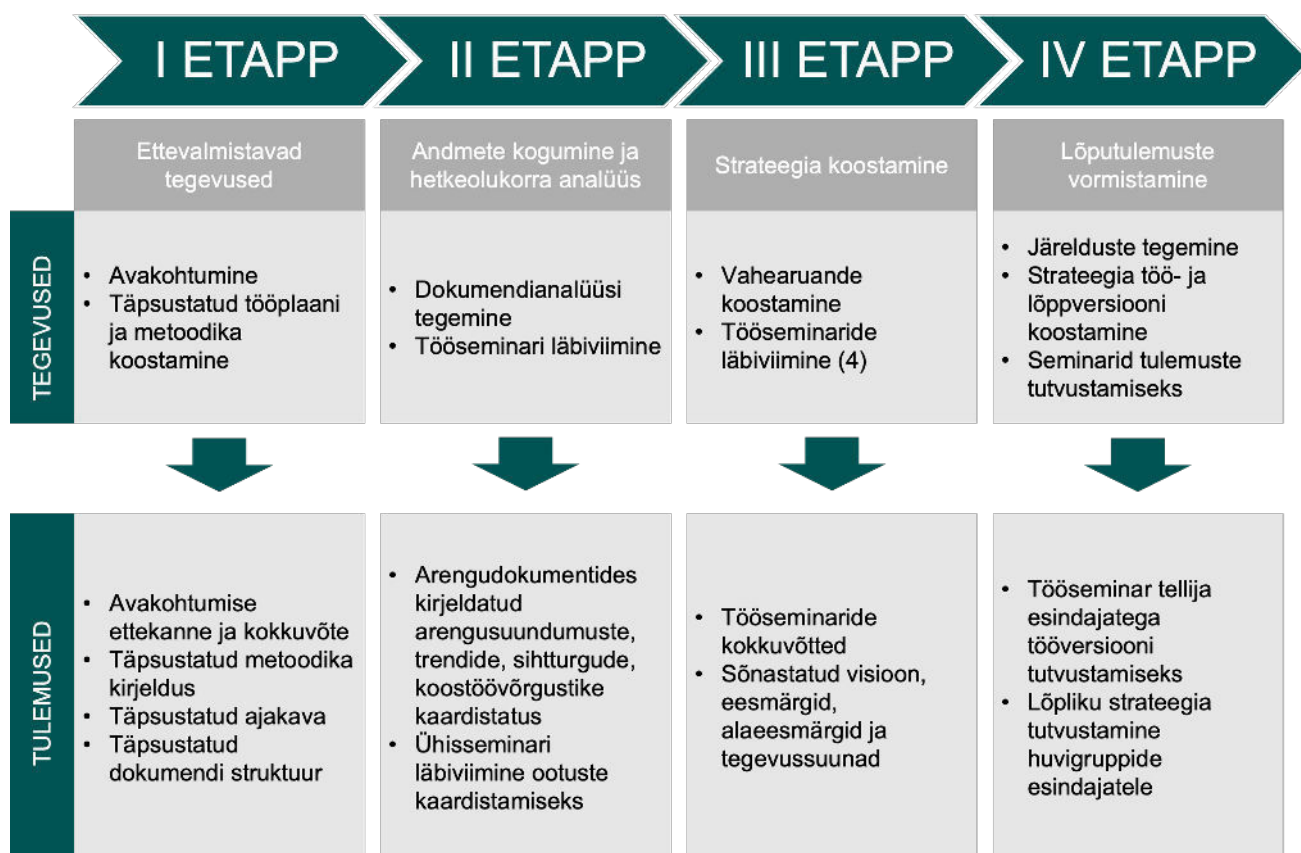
I ETAPP

II ETAPP

III ETAPP

IV ETAPP

Ettevalmistavad tegevused

Andmete kogumine ja hetkeolukorra analüüs

Strateegia koostamine

Lõputulemuste vormistamine

TEGEVUSED

- Avakohtumine
- Täpsustatud tööplaani ja metoodika koostamine

- Dokumendianalüüsi tegemine
- Tööseminari läbiviimine

- Vahearuande koostamine
- Tööseminaride läbiviimine (4)

- Järelduste tegemine
- Strateegia töö- ja lõppversiooni koostamine
- Seminarid tulemuste tutvustamiseks

TULEMUSED

- Avakohtumise ettekanne ja kokkuvõte
- Täpsustatud metoodika kirjeldus
- Täpsustatud ajakava
- Täpsustatud dokumendi struktuur

- Arengudokumentides kirjeldatud arengusuundumuste, trendide, sihtturgude, koostöövõrgustike kaardistatus
- Ühisseminari läbiviimine ootuste kaardistamiseks

- Tööseminaride kokkuvõtted
- Sõnastatud visioon, eesmärgid, alaeesmärgid ja tegevussuunad

- Tööseminar tellija esindajatega tööversiooni tutvustamiseks
- Lõpliku strateegia tutvustamine huvigruppide esindajatele